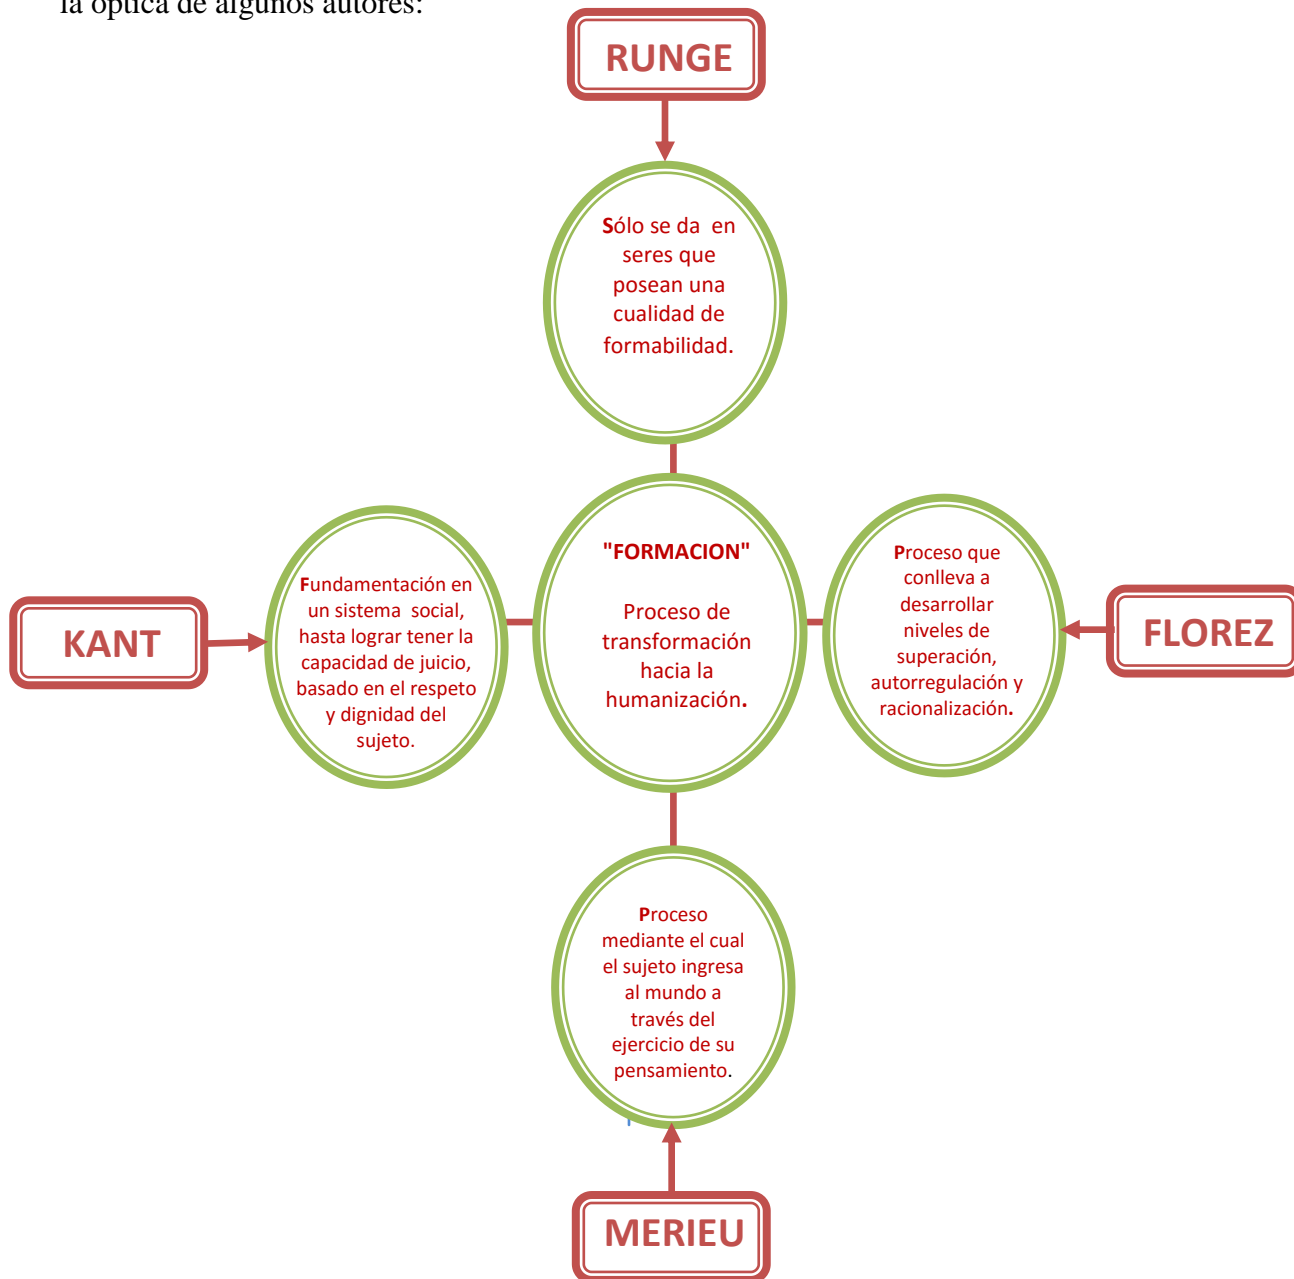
la óptica de algunos autores:

RUNGE

Sólo se da en seres que posean una cualidad de formabilidad.

KANT

Fundamentación en un sistema social, hasta lograr tener la capacidad de juicio, basado en el respeto y dignidad del sujeto.

"FORMACION"

Proceso de transformación hacia la humanización.

Proceso que conlleva a desarrollar niveles de superación, autorregulación y racionalización.

FLOREZ

Proceso mediante el cual el sujeto ingresa al mundo a través del ejercicio de su pensamiento.

MERIEU